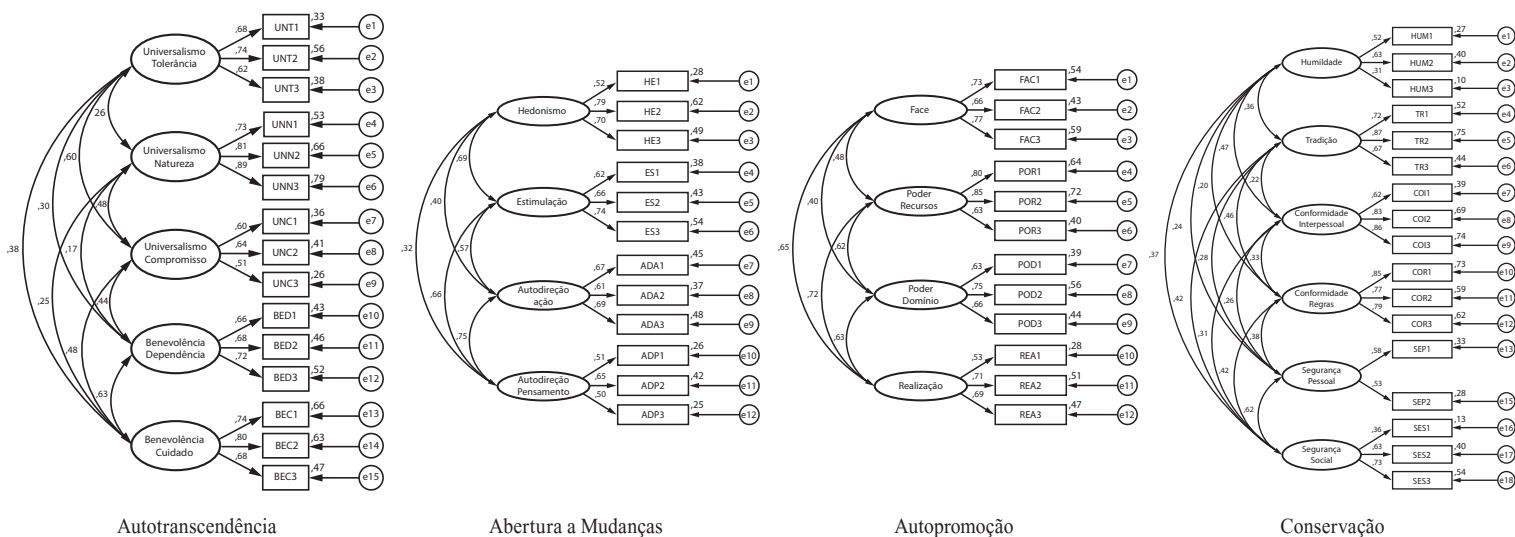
Universalismo Tolerância
,68 UNT1 ,33 e1
,74 UNT2 ,56 e2
,62 UNT3 ,38 e3
26
Universalismo Natureza
,73 UNN1 ,53 e4
,81 UNN2 ,66 e5
,89 UNN3 ,79 e6
,60
,30
,48
,38
Universalismo Compromisso
,60 UNC1 ,36 e7
,64 UNC2 ,41 e8
,51 UNC3 ,26 e9
,17
,25
,44
Benevolência Dependência
,66 BED1 ,43 e10
,68 BED2 ,46 e11
,72 BED3 ,52 e12
,48
,63
Benevolência Cuidado
,74 BEC1 ,66 e13
,80 BEC2 ,63 e14
,68 BEC3 ,47 e15

Autotranscendência

Hedonismo
,52 HE1 ,28 e1
,79 HE2 ,62 e2
,70 HE3 ,49 e3
,69
Estimulação
,62 ES1 ,38 e4
,66 ES2 ,43 e5
,74 ES3 ,54 e6
,40
,32
,57
Autodireção ação
,67 ADA1 ,45 e7
,61 ADA2 ,37 e8
,69 ADA3 ,48 e9
,66
,75
Autodireção Pensamento
,51 ADP1 ,26 e10
,65 ADP2 ,42 e11
,50 ADP3 ,25 e12

Abertura a Mudanças

Face
,73 FAC1 ,54 e1
,66 FAC2 ,43 e2
,77 FAC3 ,59 e3
,48
Poder Recursos
,80 POR1 ,64 e4
,85 POR2 ,72 e5
,63 POR3 ,40 e6
,40
,65
,62
Poder Domínio
,63 POD1 ,39 e7
,75 POD2 ,56 e8
,66 POD3 ,44 e9
,72
,63
Realização
,53 REA1 ,28 e10
,71 REA2 ,51 e11
,69 REA3 ,47 e12

Autopromoção

Humildade
,52 HUM1 ,27 e1
,63 HUM2 ,40 e2
,31 HUM3 ,10 e3
,36
Tradição
,72 TR1 ,52 e4
,87 TR2 ,75 e5
,67 TR3 ,44 e6
,47
,22
,20
Conformidade Interpessoal
,62 COI1 ,39 e7
,83 COI2 ,69 e8
,86 COI3 ,74 e9
,46
,24
,37
,28
,33
Conformidade Regras
,85 COR1 ,73 e10
,77 COR2 ,59 e11
,79 COR3 ,62 e12
,26
,42
,31
,38
Segurança Pessoal
,58 SEP1 ,33 e13
,53 SEP2 ,28 e15
,42
,62
Segurança Social
,36 SES1 ,13 e16
,63 SES2 ,40 e17
,73 SES3 ,54 e18

Conservação